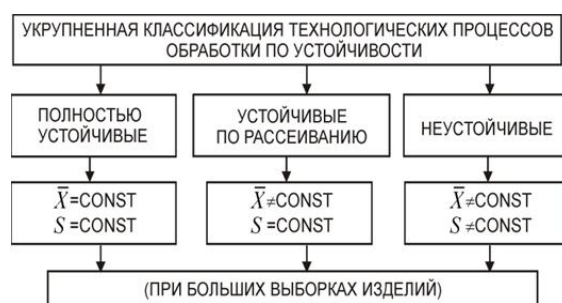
УКРУПНЕННАЯ КЛАССИФИКАЦИЯ ТЕХНОЛОГИЧЕСКИХ ПРОЦЕССОВ ОБРАБОТКИ ПО УСТОЙЧИВОСТИ

ПОЛНОСТЬЮ УСТОЙЧИВЫЕ

УСТОЙЧИВЫЕ ПО РАССЕИВАНИЮ

НЕУСТОЙЧИВЫЕ

$\bar{X}$=CONST
$S$=CONST

$\bar{X}\neq$CONST
$S$=CONST

$\bar{X}\neq$CONST
$S\neq$CONST

(ПРИ БОЛЬШИХ ВЫБОРКАХ ИЗДЕЛИЙ)